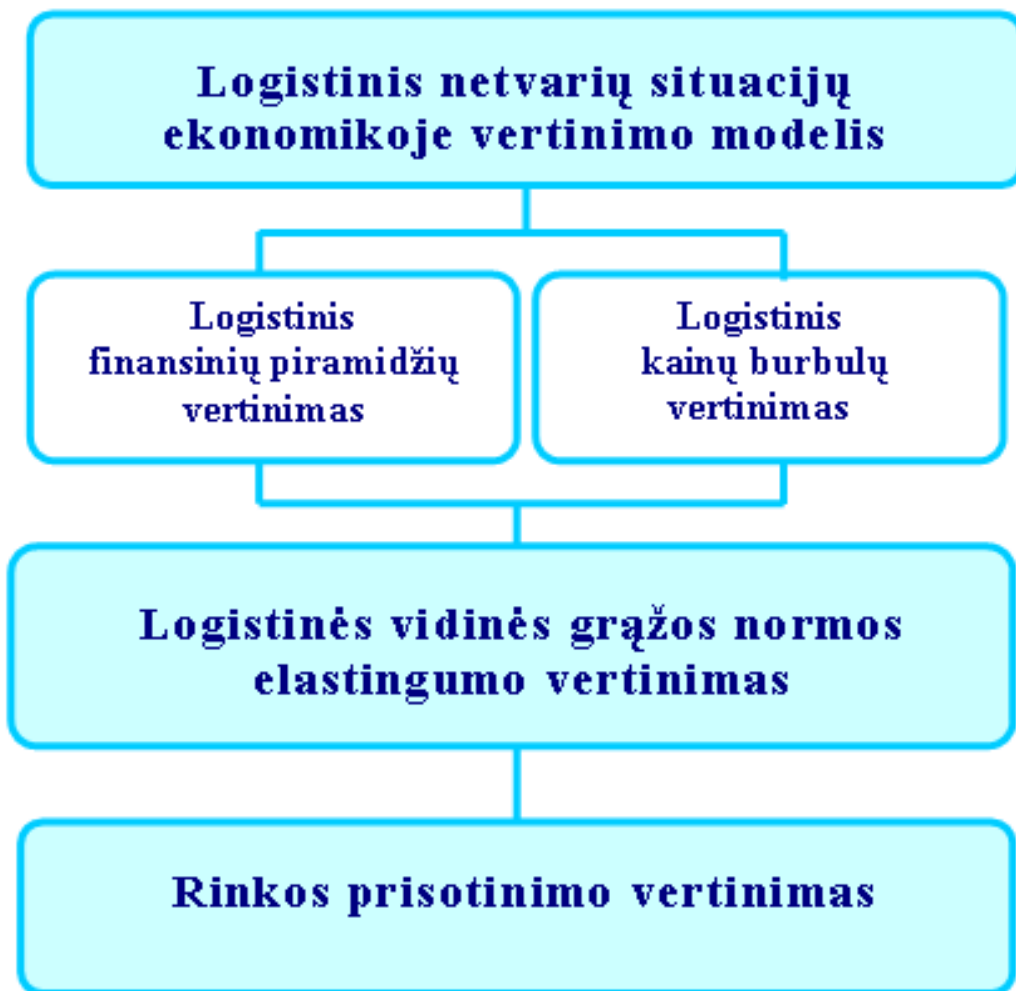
Logistinis netvarių situacijų ekonomikoje vertinimo modelis

Logistinis finansinių piramidžių vertinimas

Logistinis kainų burbulų vertinimas

Logistinės vidinės grąžos normos elastingumo vertinimas

Rinkos prisotinimo vertinimas